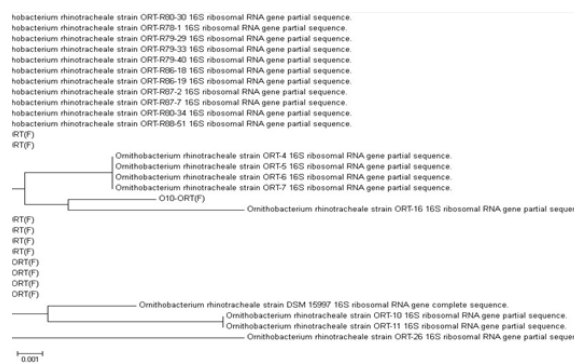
hobacterium rhinotracheale strain ORT-R80-30 16S ribosomal RNA gene partial sequence.
hobacterium rhinotracheale strain ORT-R78-1 16S ribosomal RNA gene partial sequence.
hobacterium rhinotracheale strain ORT-R79-29 16S ribosomal RNA gene partial sequence.
hobacterium rhinotracheale strain ORT-R79-33 16S ribosomal RNA gene partial sequence.
hobacterium rhinotracheale strain ORT-R79-40 16S ribosomal RNA gene partial sequence.
hobacterium rhinotracheale strain ORT-R86-18 16S ribosomal RNA gene partial sequence.
hobacterium rhinotracheale strain ORT-R86-19 16S ribosomal RNA gene partial sequence.
hobacterium rhinotracheale strain ORT-R87-2 16S ribosomal RNA gene partial sequence.
hobacterium rhinotracheale strain ORT-R87-7 16S ribosomal RNA gene partial sequence.
hobacterium rhinotracheale strain ORT-R80-34 16S ribosomal RNA gene partial sequence.
hobacterium rhinotracheale strain ORT-R88-51 16S ribosomal RNA gene partial sequence.
IRT(F)
IRT(F)
Ornithobacterium rhinotracheale strain ORT-4 16S ribosomal RNA gene partial sequence.
Ornithobacterium rhinotracheale strain ORT-5 16S ribosomal RNA gene partial sequence.
Ornithobacterium rhinotracheale strain ORT-6 16S ribosomal RNA gene partial sequence.
Ornithobacterium rhinotracheale strain ORT-7 16S ribosomal RNA gene partial sequence.
O10-ORT(F)
Ornithobacterium rhinotracheale strain ORT-16 16S ribosomal RNA gene partial sequer
IRT(F)
IRT(F)
IRT(F)
IRT(F)
ORT(F)
ORT(F)
ORT(F)
ORT(F)
Ornithobacterium rhinotracheale strain DSM 15997 16S ribosomal RNA gene complete sequence.
Ornithobacterium rhinotracheale strain ORT-10 16S ribosomal RNA gene partial sequence.
Ornithobacterium rhinotracheale strain ORT-11 16S ribosomal RNA gene partial sequence.
Ornithobacterium rhinotracheale strain ORT-26 16S ribosomal RNA gene partial sequer
0.001